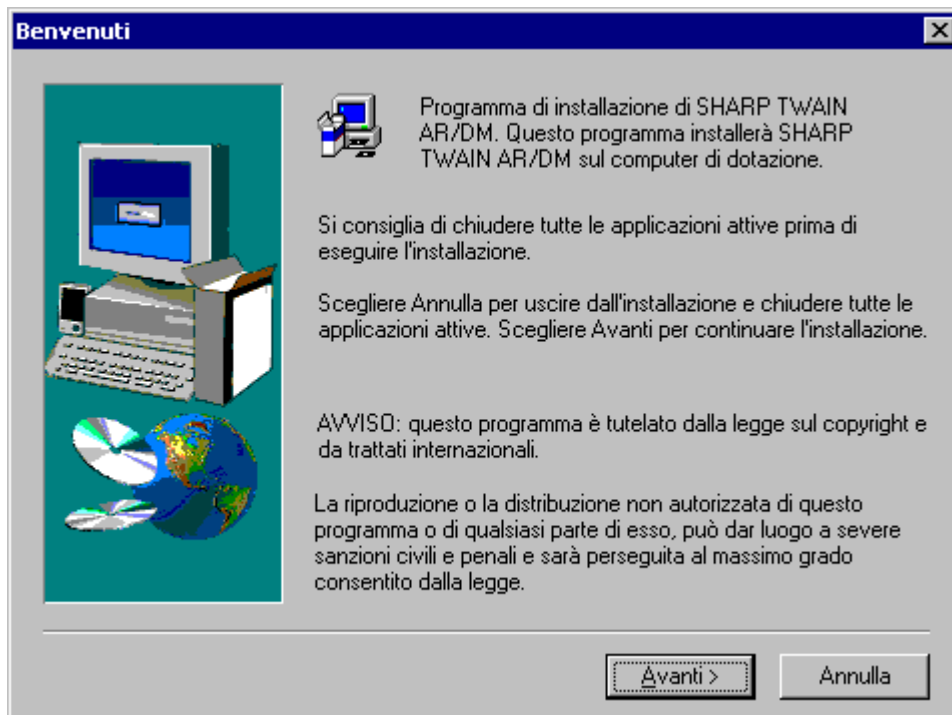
Benvenuti

Programma di installazione di SHARP TWAIN AR/DM. Questo programma installerà SHARP TWAIN AR/DM sul computer di dotazione.

Si consiglia di chiudere tutte le applicazioni attive prima di eseguire l'installazione.

Scegliere Annulla per uscire dall'installazione e chiudere tutte le applicazioni attive. Scegliere Avanti per continuare l'installazione.

AVVISO: questo programma è tutelato dalla legge sul copyright e da trattati internazionali.

La riproduzione o la distribuzione non autorizzata di questo programma o di qualsiasi parte di esso, può dar luogo a severe sanzioni civili e penali e sarà perseguita al massimo grado consentito dalla legge.

Avanti >

Annulla